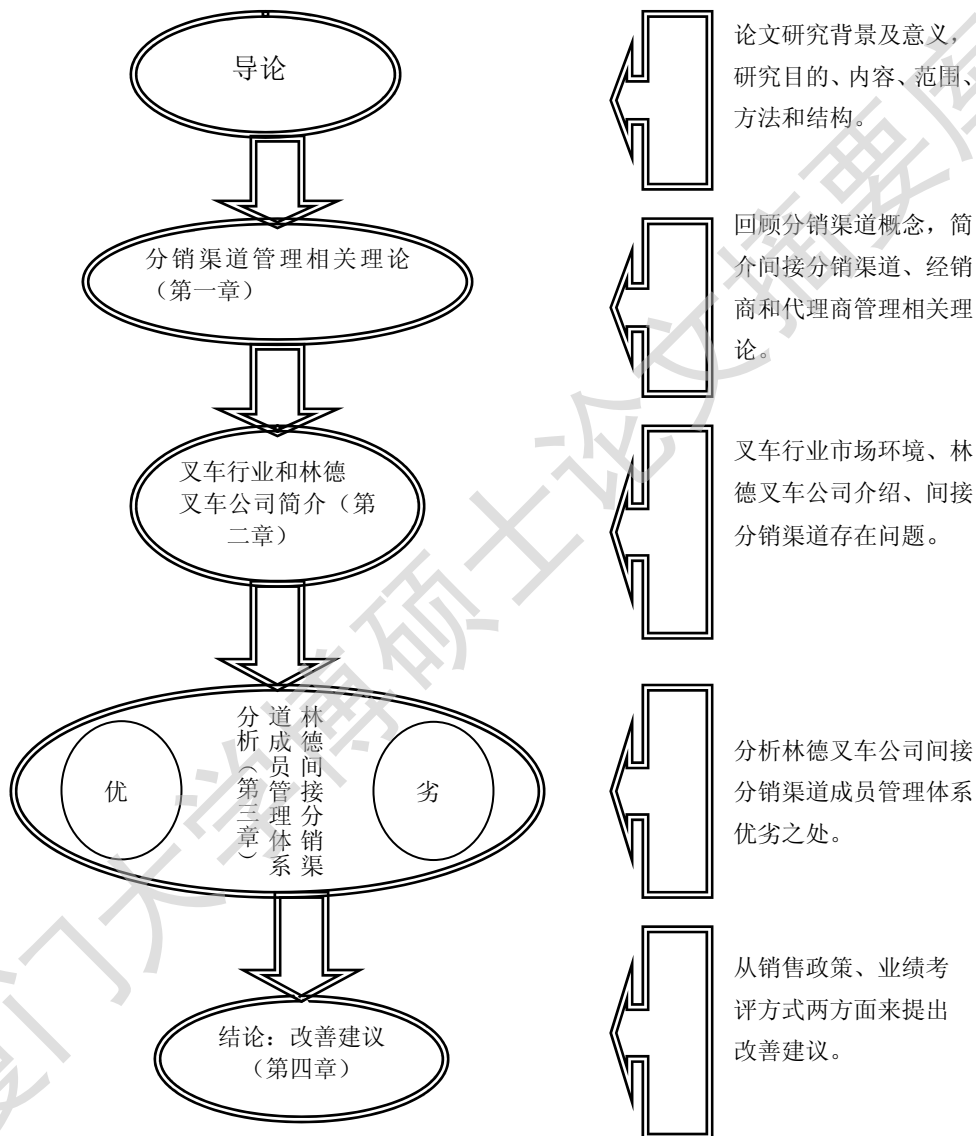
导论

论文研究背景及意义，研究目的、内容、范围、方法和结构。

分销渠道管理相关理论（第一章）

回顾分销渠道概念，简介间接分销渠道、经销商和代理商管理相关理论。

叉车行业和林德叉车公司简介（第二章）

叉车行业市场环境、林德叉车公司介绍、间接分销渠道存在问题。

林德间接分销渠道成员管理体系分析（第三章）

优

劣

分析林德叉车公司间接分销渠道成员管理体系优劣之处。

结论：改善建议（第四章）

从销售政策、业绩考评方式两方面来提出改善建议。

厦门大学博硕士论文摘要库